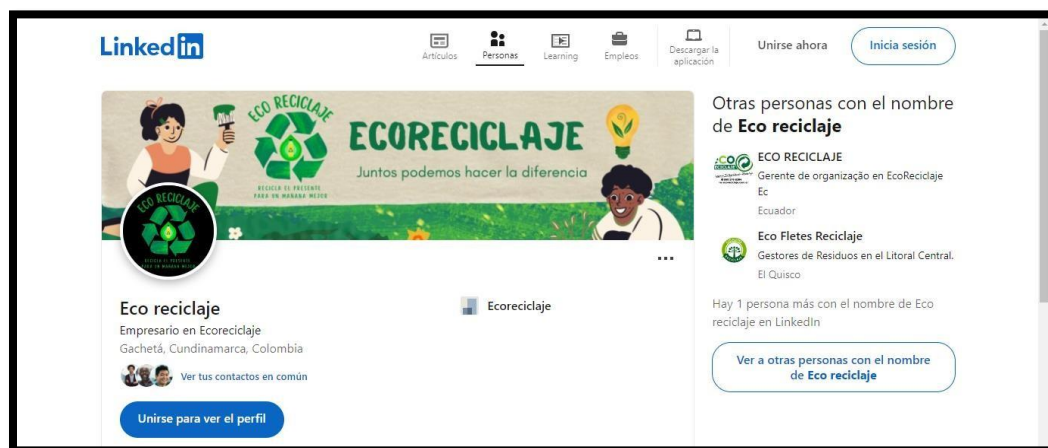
LinkedIn

Artículos
Personas
Learning
Empleos
Descargar la aplicación
Unirse ahora
Inicia sesión

ECO RECICLAJE
ECORECICLAJE
Juntos podemos hacer la diferencia
RECICLA EL PRESENTE PARA UN MAÑANA MEJOR

ECO RECICLAJE
RECICLA EL PRESENTE PARA UN MAÑANA MEJOR

...

Eco reciclaje
Empresario en Ecoreciclaje
Gachetá, Cundinamarca, Colombia
Ver tus contactos en común

Unirse para ver el perfil

Ecoreciclaje

Otras personas con el nombre de Eco reciclaje

ECO RECICLAJE
Gerente de organização en EcoReciclaje Ec
Ecuador

Eco Fletes Reciclaje
Gestores de Residuos en el Litoral Central.
El Quisco

Hay 1 persona más con el nombre de Eco reciclaje en LinkedIn

Ver a otras personas con el nombre de Eco reciclaje